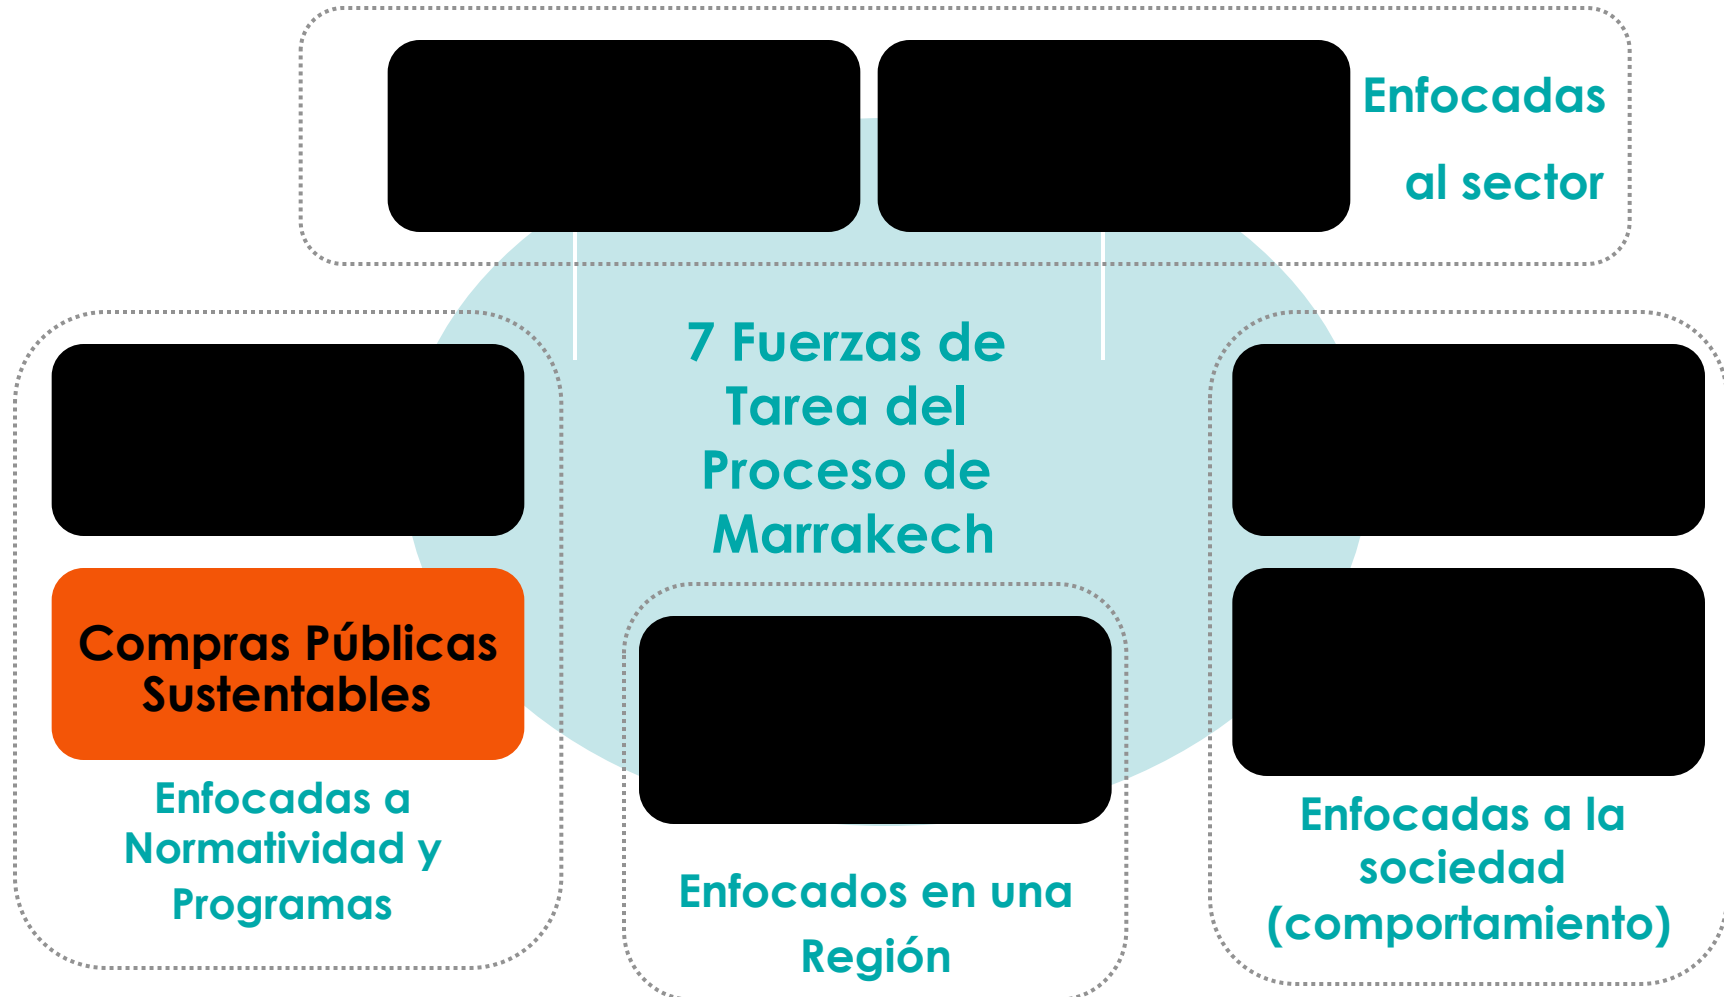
Enfocadas al sector

7 Fuerzas de Tarea del Proceso de Marrakech

Compras Públicas Sustentables

Enfocadas a Normatividad y Programas

Enfocados en una Región

Enfocadas a la sociedad (comportamiento)